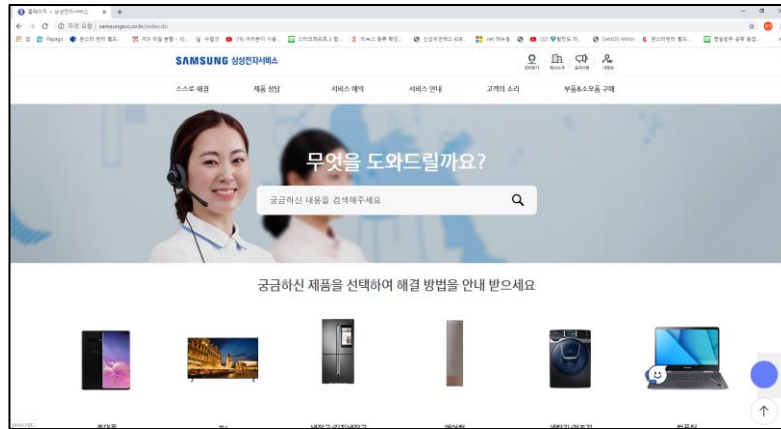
홈페이지 - 삼성전자서비스

samsungsvc.co.kr/index.do

SAMSUNG 삼성전자서비스

스스로 해결
제품 상담
서비스 예약
서비스 안내
고객의 소리
부품&소모품 구매

무엇을 도와드릴까요?

궁금하신 내용을 검색해주세요

궁금하신 제품을 선택하여 해결 방법을 안내 받으세요

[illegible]